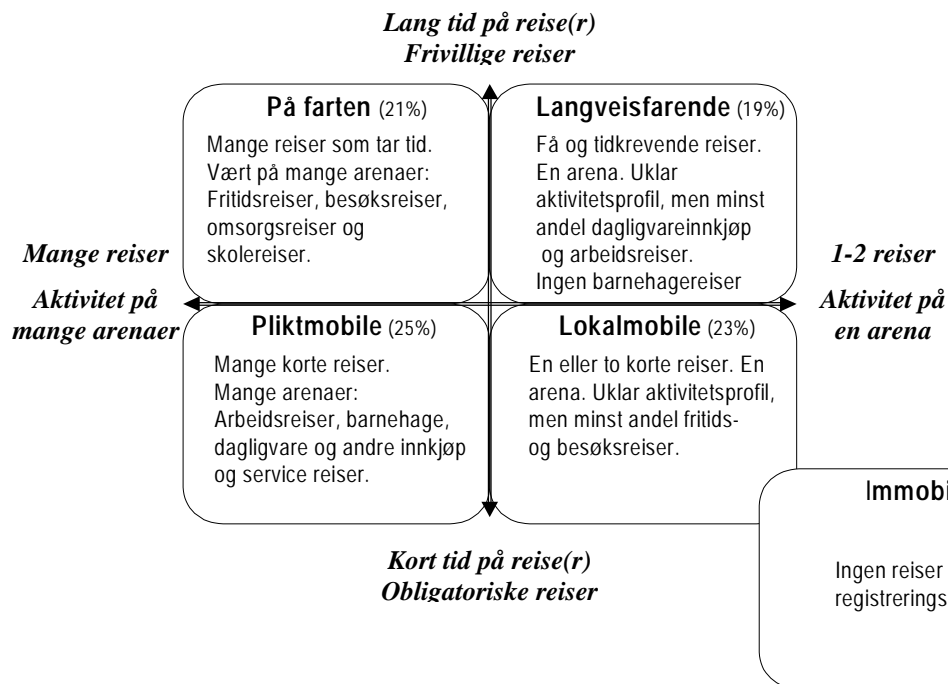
Lang tid på reise(r)
Frivillige reiser

På farten (21%)
Mange reiser som tar tid. Vært på mange arenaer: Fritidsreiser, besøksreiser, omsorgsreiser og skolereiser.

Langveisfarende (19%)
Få og tidkrevende reiser. En arena. Uklar aktivitetsprofil, men minst andel dagligvareinnkjøp og arbeidsreiser. Ingen barnehagereiser

Mange reiser
Aktivitet på mange arenaer

1-2 reiser
Aktivitet på en arena

Pliktmobile (25%)
Mange korte reiser. Mange arenaer: Arbeidsreiser, barnehage, dagligvare og andre innkjøp og service reiser.

Lokalmobile (23%)
En eller to korte reiser. En arena. Uklar aktivitetsprofil, men minst andel fritids- og besøksreiser.

Immobi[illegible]
Ingen reiser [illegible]
registrerings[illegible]

Kort tid på reise(r)
Obligatoriske reiser